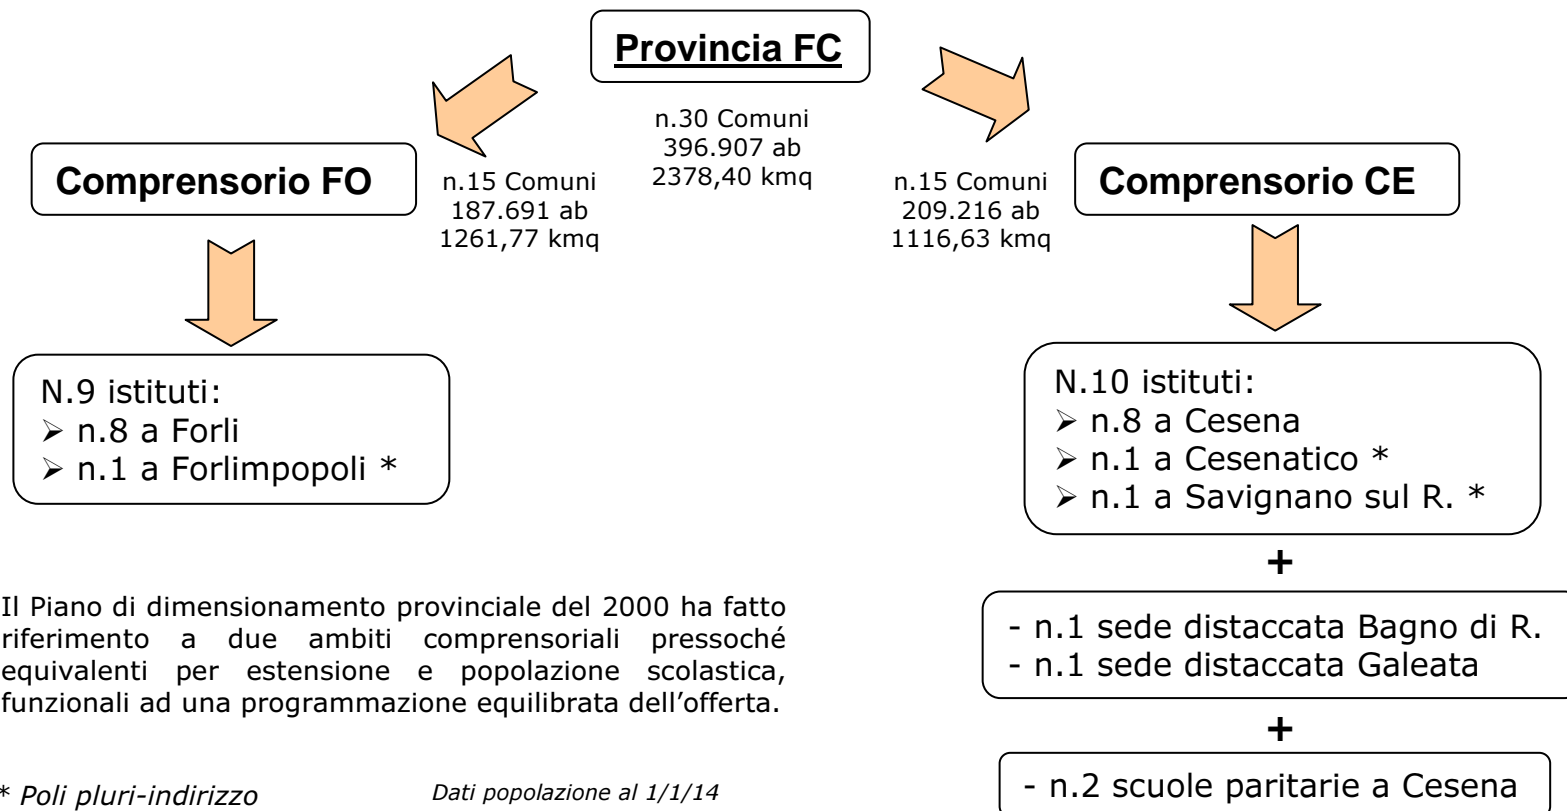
Provincia FC

n.30 Comuni
396.907 ab
2378,40 kmq

Comprensorio FO

n.15 Comuni
187.691 ab
1261,77 kmq

n.15 Comuni
209.216 ab
1116,63 kmq

Comprensorio CE

N.9 istituti:
➢ n.8 a Forli
➢ n.1 a Forlimpopoli *

N.10 istituti:
➢ n.8 a Cesena
➢ n.1 a Cesenatico *
➢ n.1 a Savignano sul R. *

+

- n.1 sede distaccata Bagno di R.
- n.1 sede distaccata Galeata

+

- n.2 scuole paritarie a Cesena

Il Piano di dimensionamento provinciale del 2000 ha fatto riferimento a due ambiti comprensoriali pressoché equivalenti per estensione e popolazione scolastica, funzionali ad una programmazione equilibrata dell’offerta.

* Poli pluri-indirizzo

Dati popolazione al 1/1/14